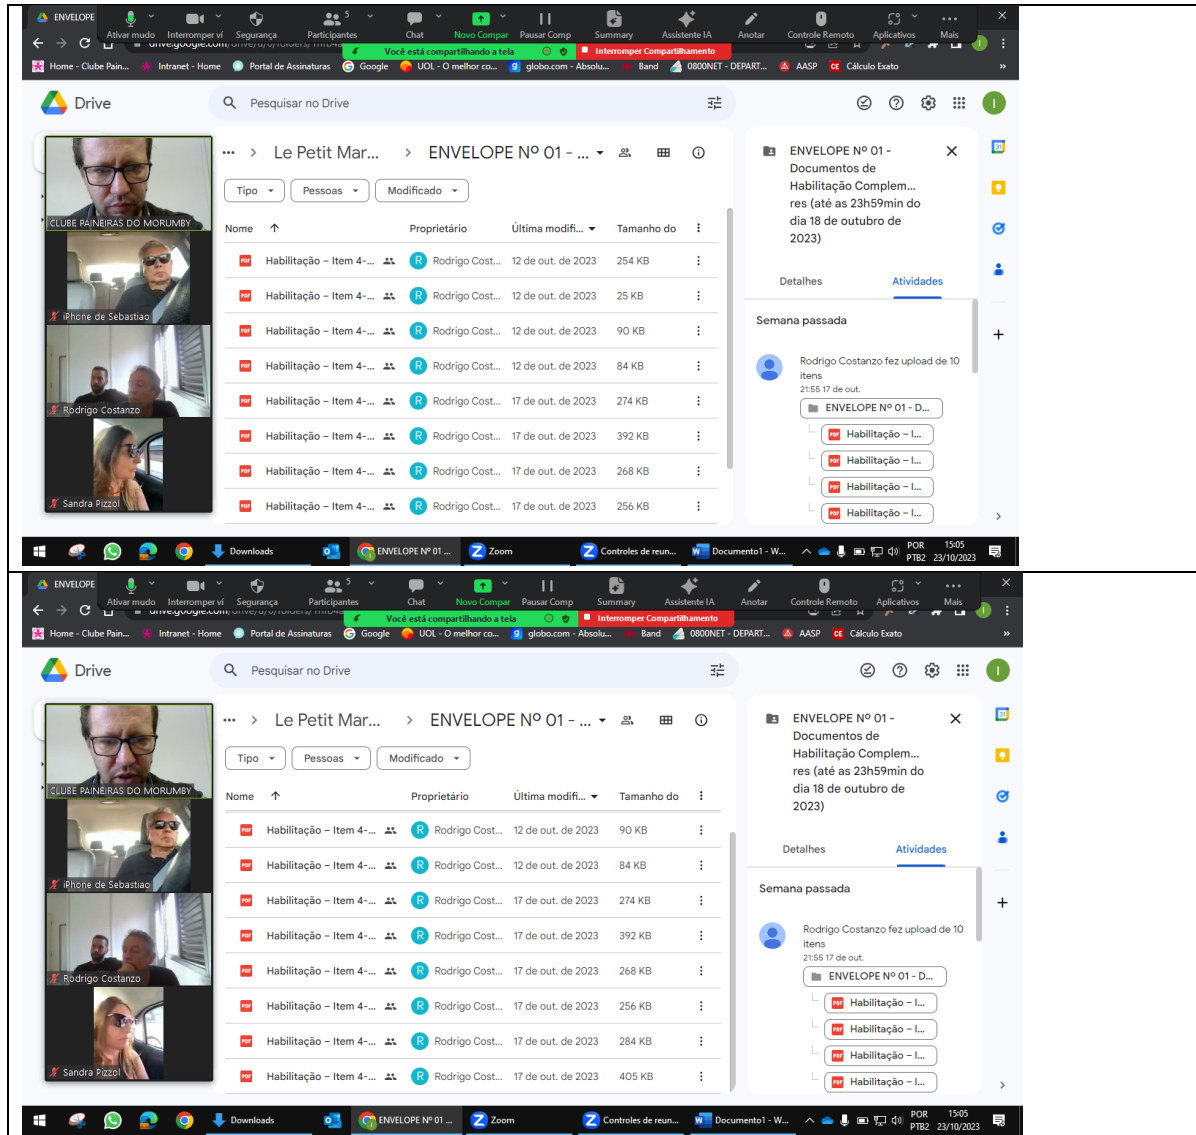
ENVELOPE Ativar mudo Interromper ví Segurança Participantes 5 Chat Novo Compar Pausar Comp Summary Assistente IA Anotar Controle Remoto Aplicativos Mais

Você está compartilhando a tela Interromper Compartilhamento

Home - Clube Pain... Intranet - Home Portal de Assinaturas Google UOL - O melhor co... globo.com - Absolu... Band 0800NET - DEPART... AASP Cálculo Exato

Drive

Pesquisar no Drive

CLUBE PAINEIRAS DO MORUMBY
iPhone de Sebastiao
Rodrigo Costanzo
Sandra Pizzol

... > Le Petit Mar... > ENVELOPE Nº 01 - ...

Tipo Pessoas Modificado

| Nome | Proprietário | Última modifi... | Tamanho do |
|---|---|---|---|
| Habilitação – Item 4-... | Rodrigo Cost... | 12 de out. de 2023 | 254 KB |
| Habilitação – Item 4-... | Rodrigo Cost... | 12 de out. de 2023 | 25 KB |
| Habilitação – Item 4-... | Rodrigo Cost... | 12 de out. de 2023 | 90 KB |
| Habilitação – Item 4-... | Rodrigo Cost... | 12 de out. de 2023 | 84 KB |
| Habilitação – Item 4-... | Rodrigo Cost... | 17 de out. de 2023 | 274 KB |
| Habilitação – Item 4-... | Rodrigo Cost... | 17 de out. de 2023 | 392 KB |
| Habilitação – Item 4-... | Rodrigo Cost... | 17 de out. de 2023 | 268 KB |
| Habilitação – Item 4-... | Rodrigo Cost... | 17 de out. de 2023 | 256 KB |

ENVELOPE Nº 01 - Documentos de Habilitação Complem...res (até as 23h59min do dia 18 de outubro de 2023)

Detalhes Atividades

Semana passada

Rodrigo Costanzo fez upload de 10 itens
21:55 17 de out.

ENVELOPE Nº 01 - D...
Habilitação – I...
Habilitação – I...
Habilitação – I...
Habilitação – I...

Downloads ENVELOPE Nº 01 ... Zoom Controles de reun... Documento1 - W... POR PTB2 15:05 23/10/2023

ENVELOPE Ativar mudo Interromper ví Segurança Participantes 5 Chat Novo Compar Pausar Comp Summary Assistente IA Anotar Controle Remoto Aplicativos Mais

Você está compartilhando a tela Interromper Compartilhamento

Home - Clube Pain... Intranet - Home Portal de Assinaturas Google UOL - O melhor co... globo.com - Absolu... Band 0800NET - DEPART... AASP Cálculo Exato

Drive

Pesquisar no Drive

CLUBE PAINEIRAS DO MORUMBY
iPhone de Sebastiao
Rodrigo Costanzo
Sandra Pizzol

... > Le Petit Mar... > ENVELOPE Nº 01 - ...

Tipo Pessoas Modificado

| Nome | Proprietário | Última modifi... | Tamanho do |
|---|---|---|---|
| Habilitação – Item 4-... | Rodrigo Cost... | 12 de out. de 2023 | 90 KB |
| Habilitação – Item 4-... | Rodrigo Cost... | 12 de out. de 2023 | 84 KB |
| Habilitação – Item 4-... | Rodrigo Cost... | 17 de out. de 2023 | 274 KB |
| Habilitação – Item 4-... | Rodrigo Cost... | 17 de out. de 2023 | 392 KB |
| Habilitação – Item 4-... | Rodrigo Cost... | 17 de out. de 2023 | 268 KB |
| Habilitação – Item 4-... | Rodrigo Cost... | 17 de out. de 2023 | 256 KB |
| Habilitação – Item 4-... | Rodrigo Cost... | 17 de out. de 2023 | 284 KB |
| Habilitação – Item 4-... | Rodrigo Cost... | 17 de out. de 2023 | 405 KB |

ENVELOPE Nº 01 - Documentos de Habilitação Complem...res (até as 23h59min do dia 18 de outubro de 2023)

Detalhes Atividades

Semana passada

Rodrigo Costanzo fez upload de 10 itens
21:55 17 de out.

ENVELOPE Nº 01 - D...
Habilitação – I...
Habilitação – I...
Habilitação – I...
Habilitação – I...

Downloads ENVELOPE Nº 01 ... Zoom Controles de reun... Documento1 - W... POR PTB2 15:05 23/10/2023